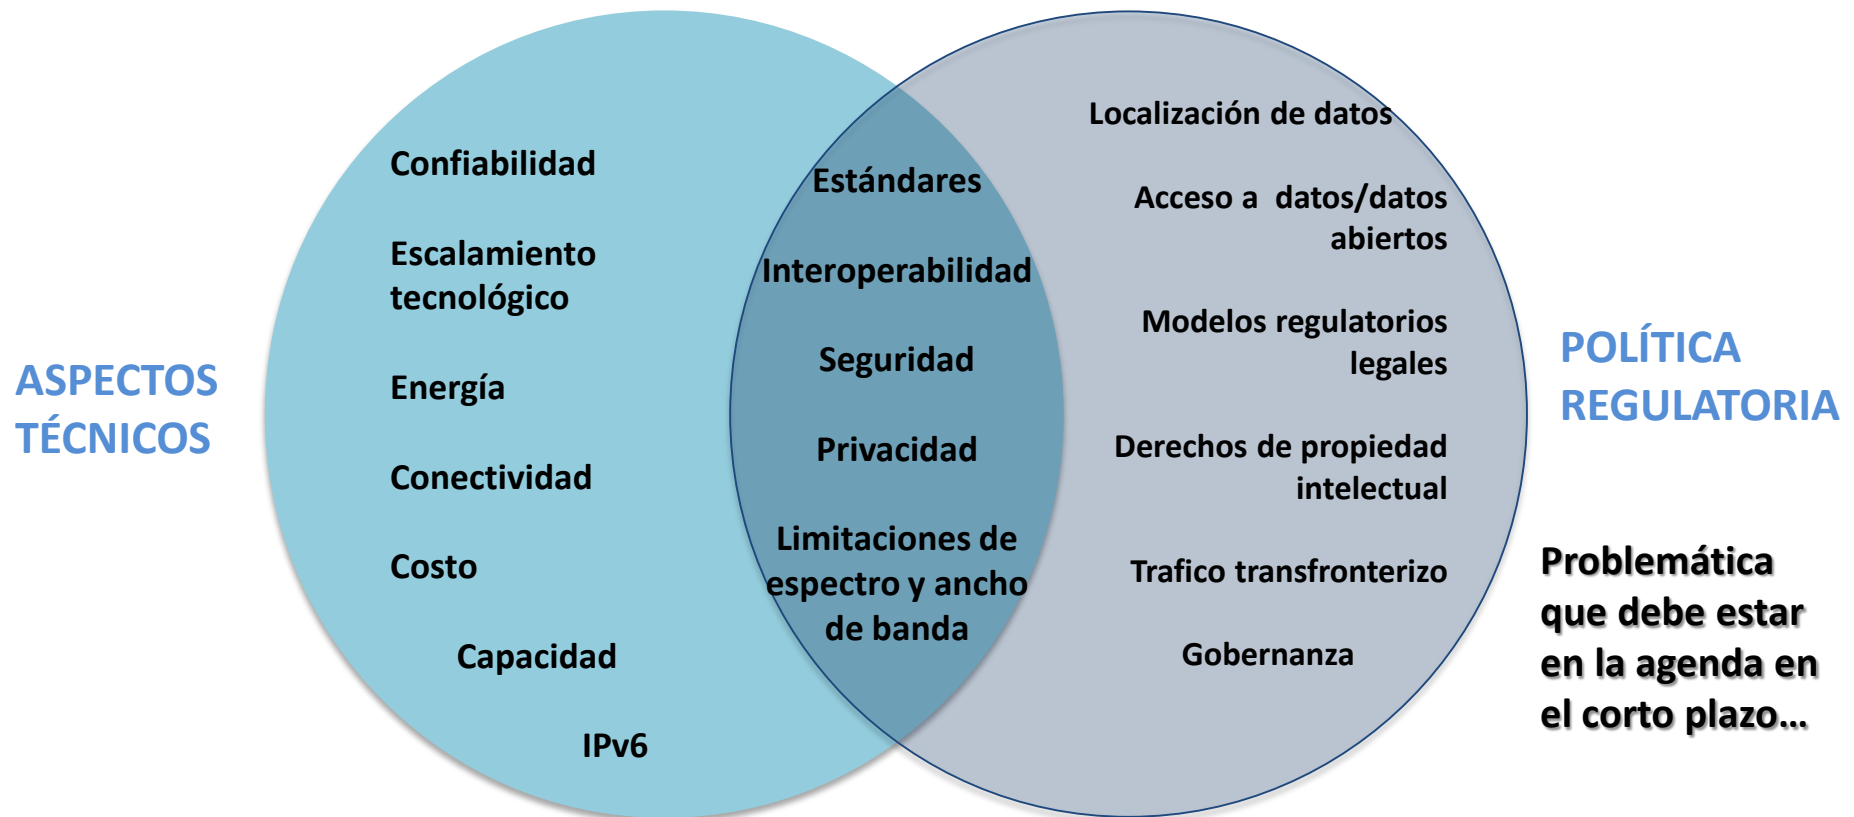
ASPECTOS TÉCNICOS

Confiabilidad

Escalamiento tecnológico

Energía

Conectividad

Costo

Capacidad

IPv6

Estándares

Interoperabilidad

Seguridad

Privacidad

Limitaciones de espectro y ancho de banda

Localización de datos

Acceso a datos/datos abiertos

Modelos regulatorios legales

Derechos de propiedad intelectual

Trafico transfronterizo

Gobernanza

POLÍTICA REGULATORIA

Problemática que debe estar en la agenda en el corto plazo…